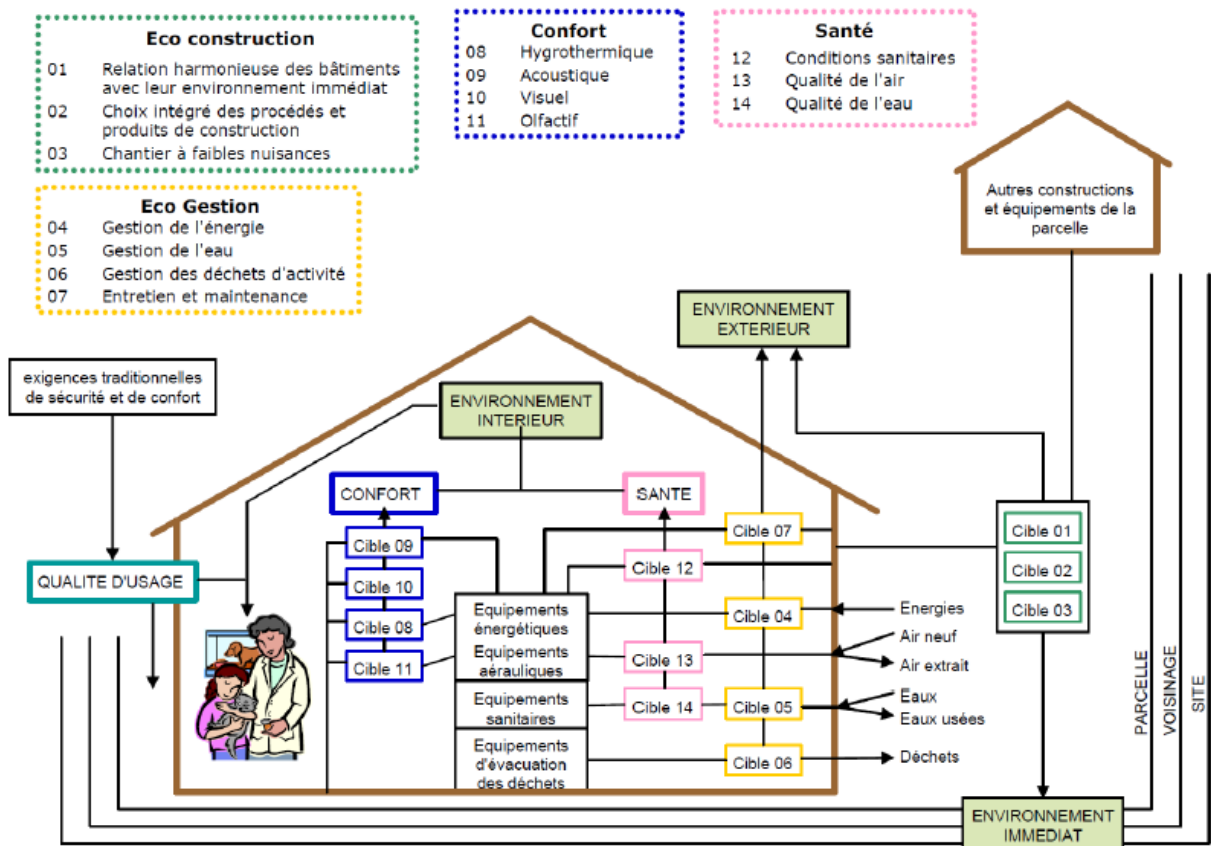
Eco construction
01 Relation harmonieuse des bâtiments avec leur environnement immédiat
02 Choix intégré des procédés et produits de construction
03 Chantier à faibles nuisances

Confort
08 Hygrothermique
09 Acoustique
10 Visuel
11 Olfactif

Santé
12 Conditions sanitaires
13 Qualité de l'air
14 Qualité de l'eau

Eco Gestion
04 Gestion de l'énergie
05 Gestion de l'eau
06 Gestion des déchets d'activité
07 Entretien et maintenance

Autres constructions et équipements de la parcelle

ENVIRONNEMENT EXTERIEUR

exigences traditionnelles de sécurité et de confort

ENVIRONNEMENT INTERIEUR

CONFORT

SANTE

QUALITE D'USAGE

Cible 09
Cible 10
Cible 08
Cible 11

Equipements énergétiques
Equipements aérauliques
Equipements sanitaires
Equipements d'évacuation des déchets

Cible 07
Cible 12
Cible 04
Cible 13
Cible 14
Cible 05
Cible 06

Cible 01
Cible 02
Cible 03

Energies
Air neuf
Air extrait
Eaux
Eaux usées
Déchets

PARCELLE
VOISINAGE
SITE

ENVIRONNEMENT IMMEDIAT